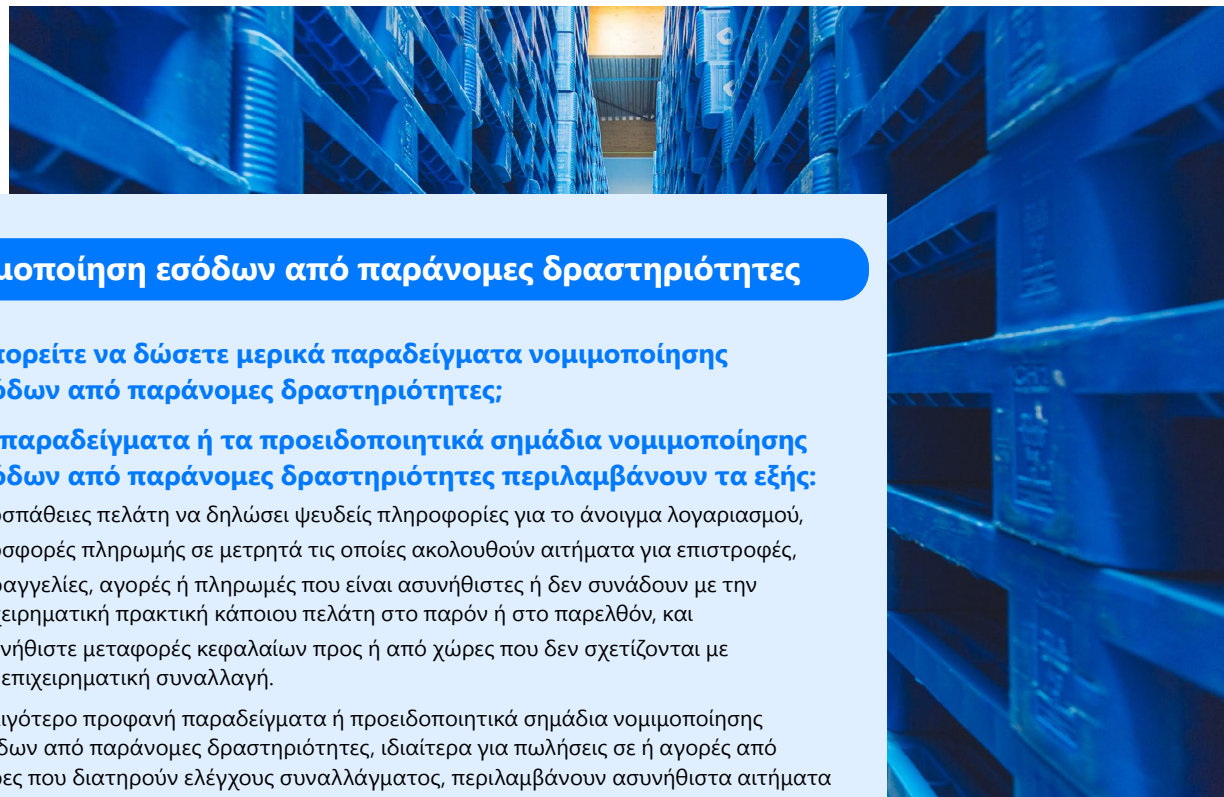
μοποίηση εσόδων από παράνομες δραστηριότητες

ορείτε να δώσετε μερικά παραδείγματα νομιμοποίησης όδων από παράνομες δραστηριότητες;

παραδείγματα ή τα προειδοποιητικά σημάδια νομιμοποίησης όδων από παράνομες δραστηριότητες περιλαμβάνουν τα εξής:

ροσπάθειες πελάτη να δηλώσει ψευδείς πληροφορίες για το άνοιγμα λογαριασμού,

οσφορές πληρωμής σε μετρητά τις οποίες ακολουθούν αιτήματα για επιστροφές,

αγγελίες, αγορές ή πληρωμές που είναι ασυνήθιστες ή δεν συνάδουν με την ειρηματική πρακτική κάποιου πελάτη στο παρόν ή στο παρελθόν, και

νήθιστε μεταφορές κεφαλαίων προς ή από χώρες που δεν σχετίζονται με επιχειρηματική συναλλαγή.

ιγότερο προφανή παραδείγματα ή προειδοποιητικά σημάδια νομιμοποίησης δων από παράνομες δραστηριότητες, ιδιαίτερα για πωλήσεις σε ή αγορές από ες που διατηρούν ελέγχους συναλλάγματος, περιλαμβάνουν ασυνήθιστα αιτήματα